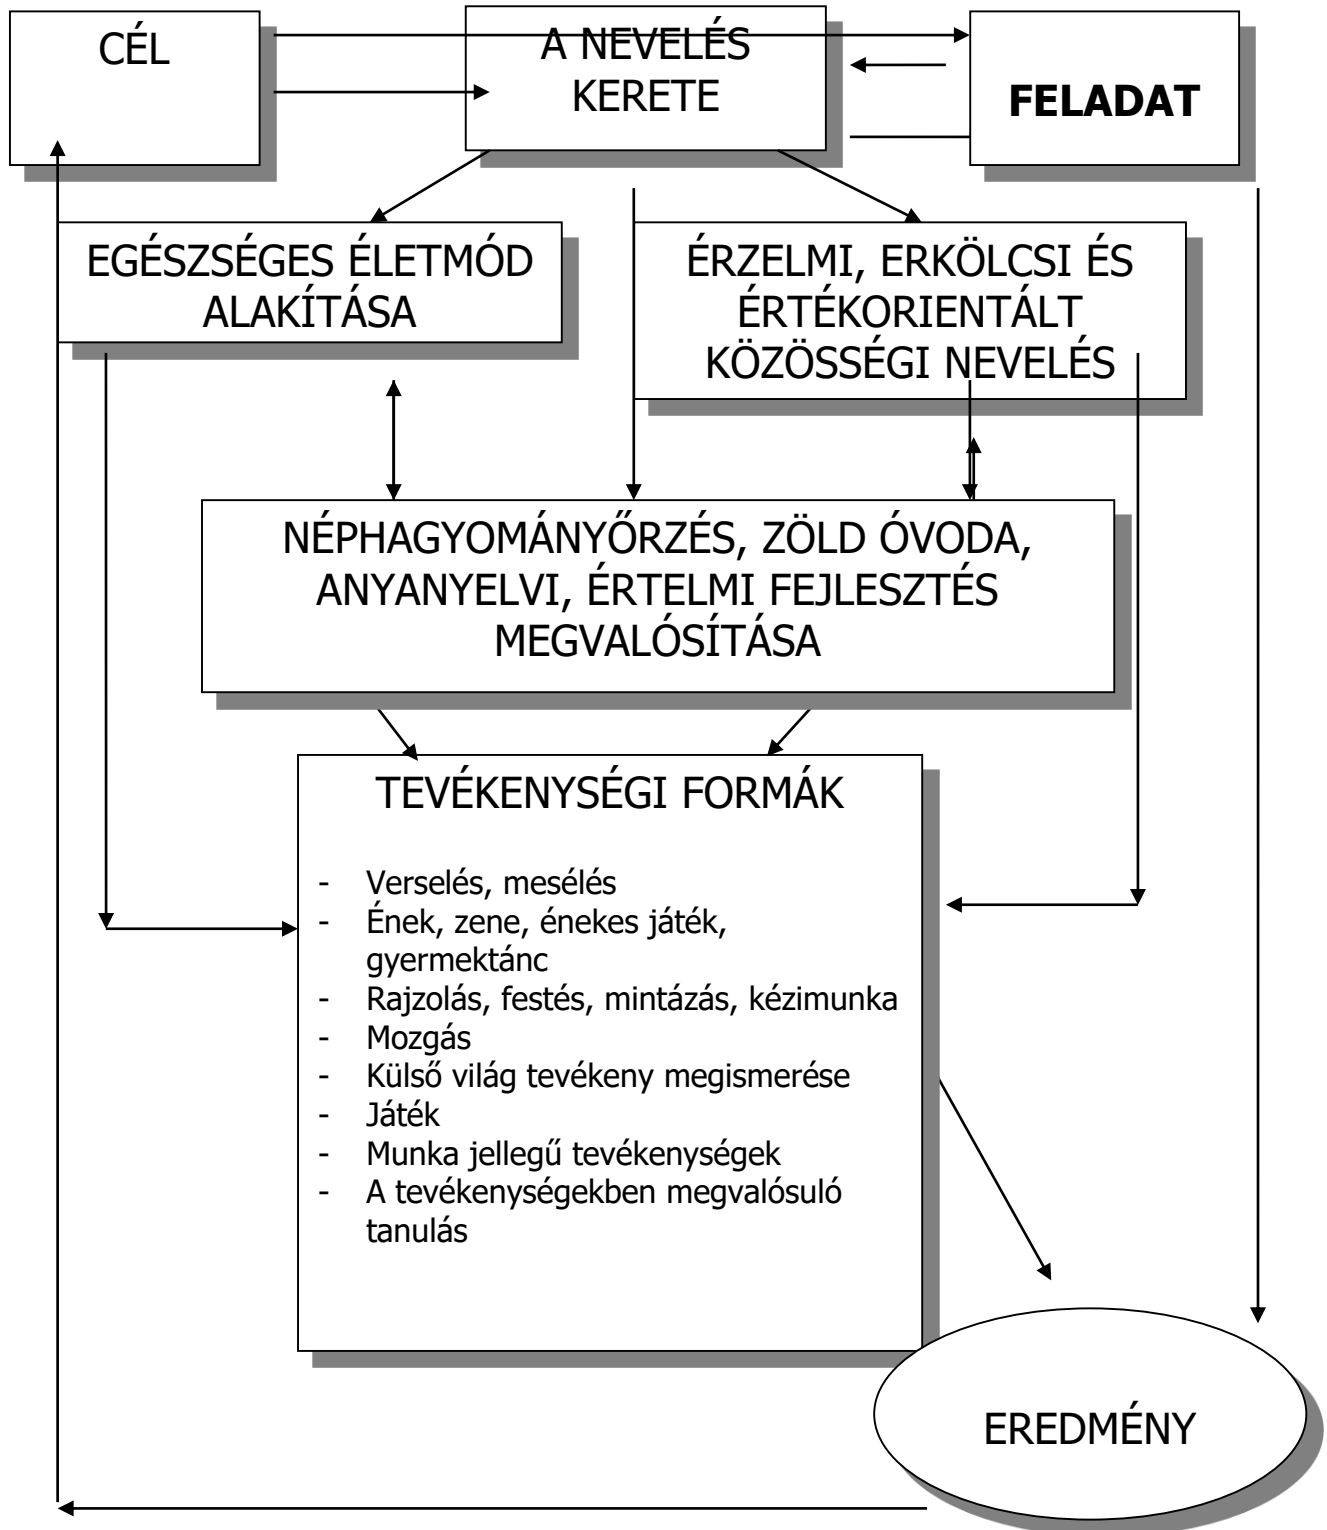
CÉL

A NEVELÉS KERETE

FELADAT

EGÉSZSÉGES ÉLETMÓD ALAKÍTÁSA

ÉRZELMI, ERKÖLCSI ÉS ÉRTÉKORIENTÁLT KÖZÖSSÉGI NEVELÉS

NÉPHAGYOMÁNYŐRZÉS, ZÖLD ÓVODA, ANYANYELVI, ÉRTELMI FEJLESZTÉS MEGVALÓSÍTÁSA

TEVÉKENYSÉGI FORMÁK

- Verselés, mesélés
- Ének, zene, énekes játék, gyermektánc
- Rajzolás, festés, mintázás, kézimunka
- Mozgás
- Külső világ tevékeny megismerése
- Játék
- Munka jellegű tevékenységek
- A tevékenységekben megvalósuló tanulás

EREDMÉNY